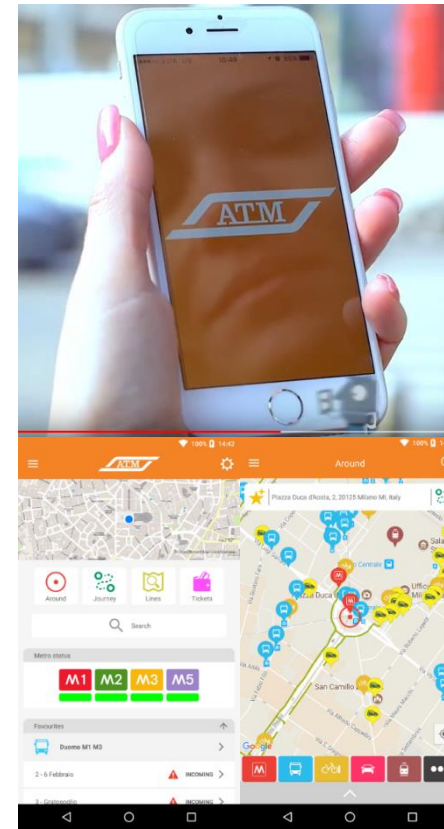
15:49

ATM

100% 14:42

ATM

Around

Journey

Lines

Tickets

Search

Metro status

M1 M2 M3 M5

Favourites

Duomo M1 M3

2 - 6 Febbraio

INCOMING

3 - Gratosoglio

INCOMING

100%

Around

Piazza Duca d'Aosta, 2, 20125 Milano MI, Italy

Centrale

Duca d

San Camillo

Google